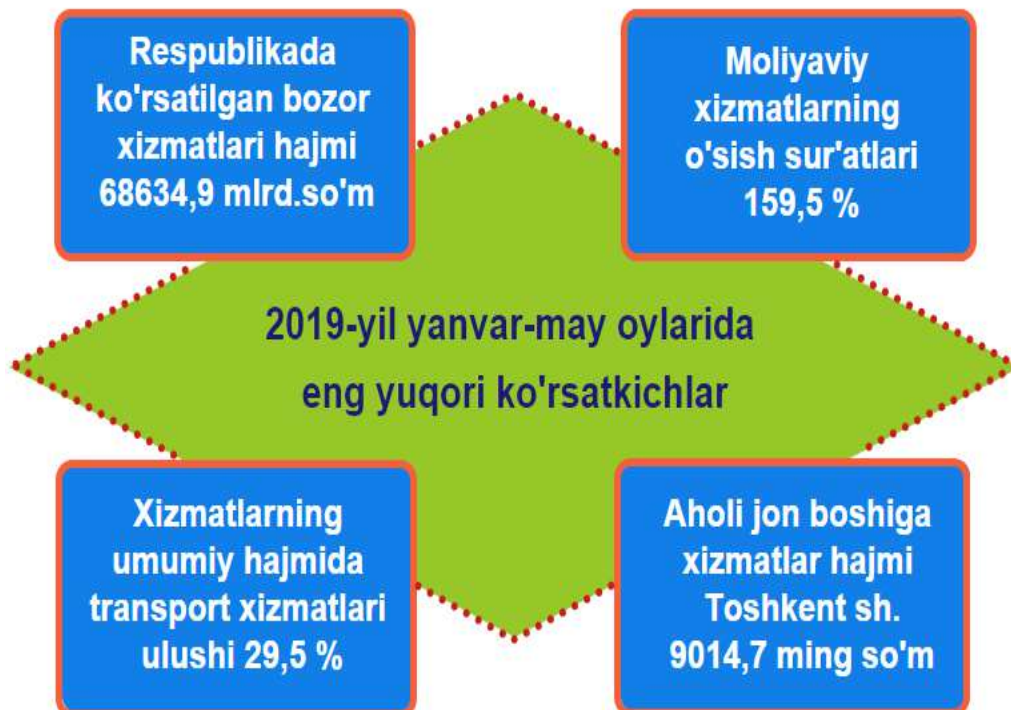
Respublikada ko'rsatilgan bozor xizmatlari hajmi 68634,9 mlrd.so'm

Moliyaviy xizmatlarning o'sish sur'atlari 159,5 %

2019-yil yanvar-may oylarida eng yuqori ko'rsatkichlar

Xizmatlarning umumiy hajmida transport xizmatlari ulushi 29,5 %

Aholi jon boshiga xizmatlar hajmi Toshkent sh. 9014,7 ming so'm